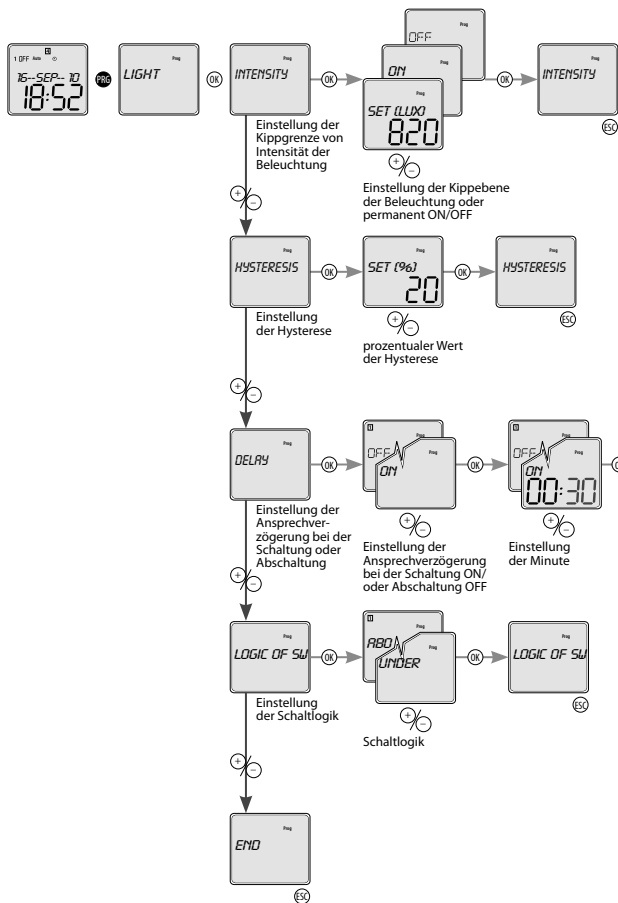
1 OFF Auto
16-SEP-10
18:52
PRG
Prog
LIGHT
OK
Prog
INTENSITY
OK
Prog
OFF
Prog
ON
Prog
SET (LUX)
820
OK
Prog
INTENSITY
ESC

Einstellung der Kippgrenze von Intensität der Beleuchtung

+/−

Einstellung der Kippebene der Beleuchtung oder permanent ON/OFF

+/−

Prog
HYSTERESIS
OK
Prog
SET (%)
20
OK
Prog
HYSTERESIS
ESC

Einstellung der Hysterese

+/−

prozentualer Wert der Hysterese

+/−

Prog
DELAY
OK
Prog
OFF
Prog
ON
OK
Prog
OFF
Prog
ON
00:30

Einstellung der Ansprechverzögerung bei der Schaltung oder Abschaltung

+/−

Einstellung der Ansprechverzögerung bei der Schaltung ON/ oder Abschaltung OFF

+/−

Einstellung der Minute

+/−

Prog
LOGIC OF SW
ABO
UNDER
OK
Prog
LOGIC OF SW
ESC

Einstellung der Schaltlogik

+/−

Schaltlogik

+/−

Prog
END
ESC